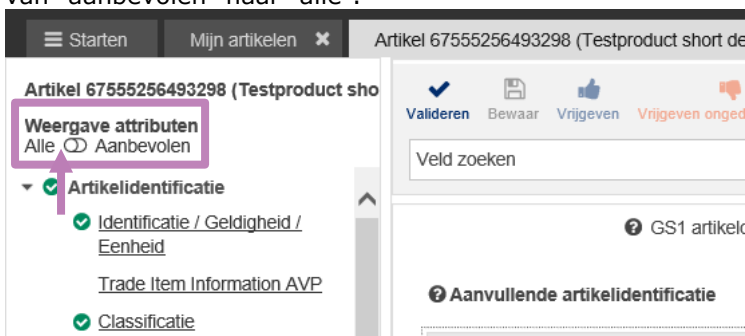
van "aanbevolen" naar "alle".

Starten
Mijn artikelen
Artikel 67555256493298 (Testproduct short de

Artikel 67555256493298 (Testproduct sho
Weergave attributen
Alle Aanbevolen
Artikelidentificatie
Identificatie / Geldigheid / Eenheid
Trade Item Information AVP
Classificatie

Valideren
Bewaar
Vrijgeven
Vrijgeven onged
Veld zoeken
GS1 artikelc
Aanvullende artikelidentificatie